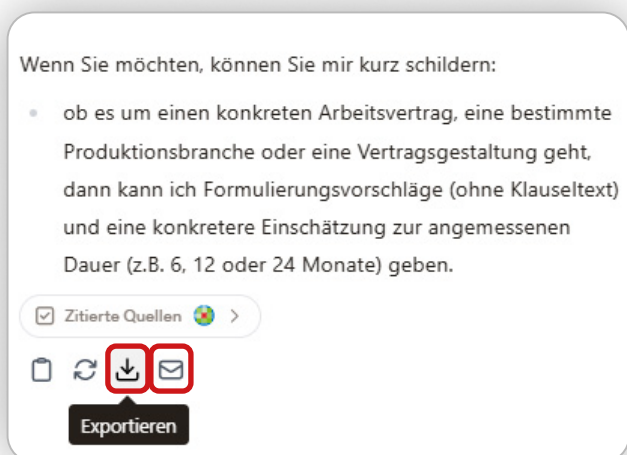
Wenn Sie möchten, können Sie mir kurz schildern:

- ob es um einen konkreten Arbeitsvertrag, eine bestimmte Produktionsbranche oder eine Vertragsgestaltung geht, dann kann ich Formulierungsvorschläge (ohne Klauseltext) und eine konkretere Einschätzung zur angemessenen Dauer (z.B. 6, 12 oder 24 Monate) geben.

Zitierte Quellen >

Exportieren